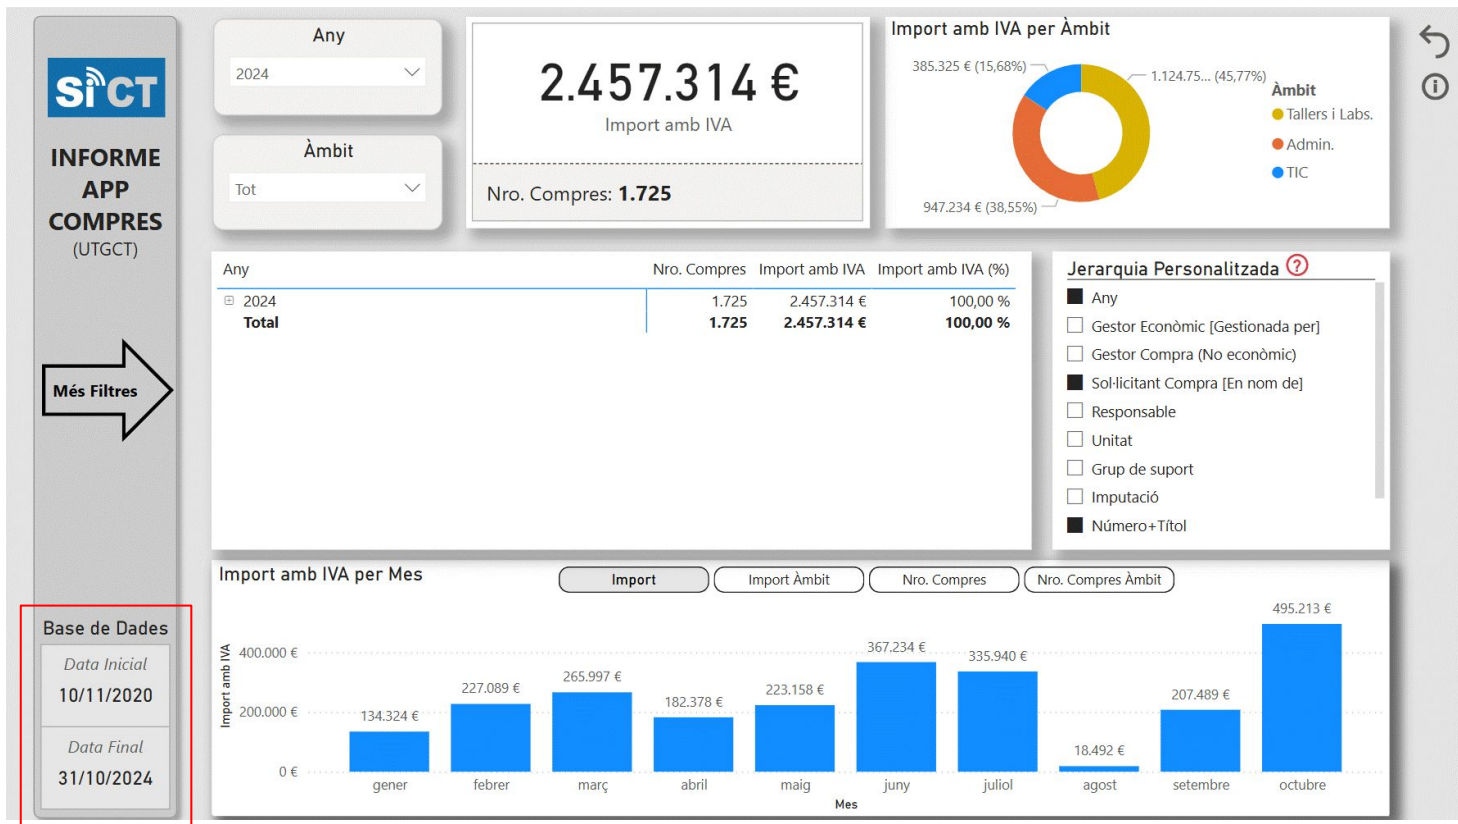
SICT

INFORME APP COMPRES (UTGCT)

Més Filtres

Base de Dades

Data Inicial
10/11/2020

Data Final
31/10/2024

Any
2024

Àmbit
Tot

2.457.314 €
Import amb IVA

Nro. Compres: 1.725

Import amb IVA per Àmbit

385.325 € (15,68%)
1.124.75... (45,77%)
947.234 € (38,55%)

Àmbit
Tallers i Labs.
Admin.
TIC

| Any | Nro. Compres | Import amb IVA | Import amb IVA (%) |
|---|---|---|---|
| ⊞ 2024 | 1.725 | 2.457.314 € | 100,00 % |
| Total | 1.725 | 2.457.314 € | 100,00 % |

Jerarquia Personalitzada

Any
Gestor Econòmic [Gestionada per]
Gestor Compra (No econòmic)
Sol·licitant Compra [En nom de]
Responsable
Unitat
Grup de suport
Imputació
Número+Títol

Import amb IVA per Mes

Import
Import Àmbit
Nro. Compres
Nro. Compres Àmbit

Import amb IVA
400.000 €
200.000 €
0 €

134.324 €
227.089 €
265.997 €
182.378 €
223.158 €
367.234 €
335.940 €
18.492 €
207.489 €
495.213 €

gener
febrer
març
abril
maig
juny
juliol
agost
setembre
octubre

Mes